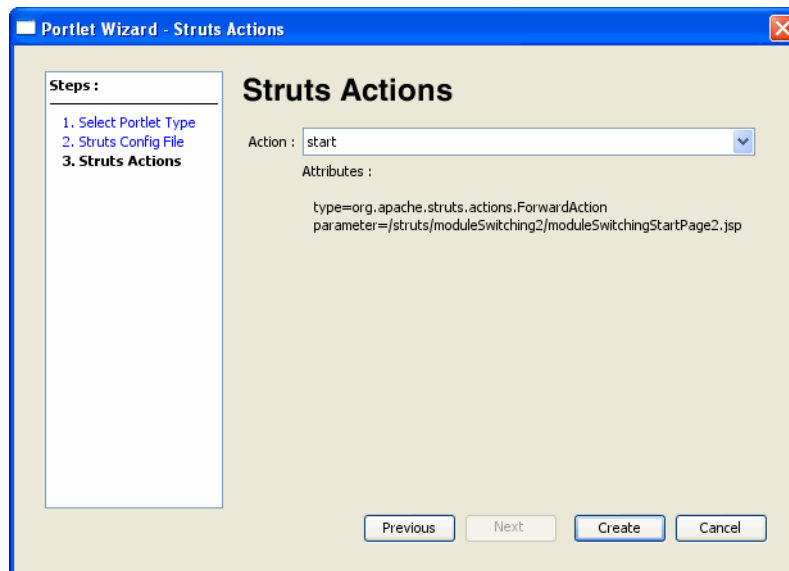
Portlet Wizard - Struts Actions

Steps :

1. Select Portlet Type
2. Struts Config File
3. Struts Actions

Struts Actions

Action : start

Attributes :

type=org.apache.struts.actions.ForwardAction
parameter=/struts/moduleSwitching2/moduleSwitchingStartPage2.jsp

Previous Next Create Cancel